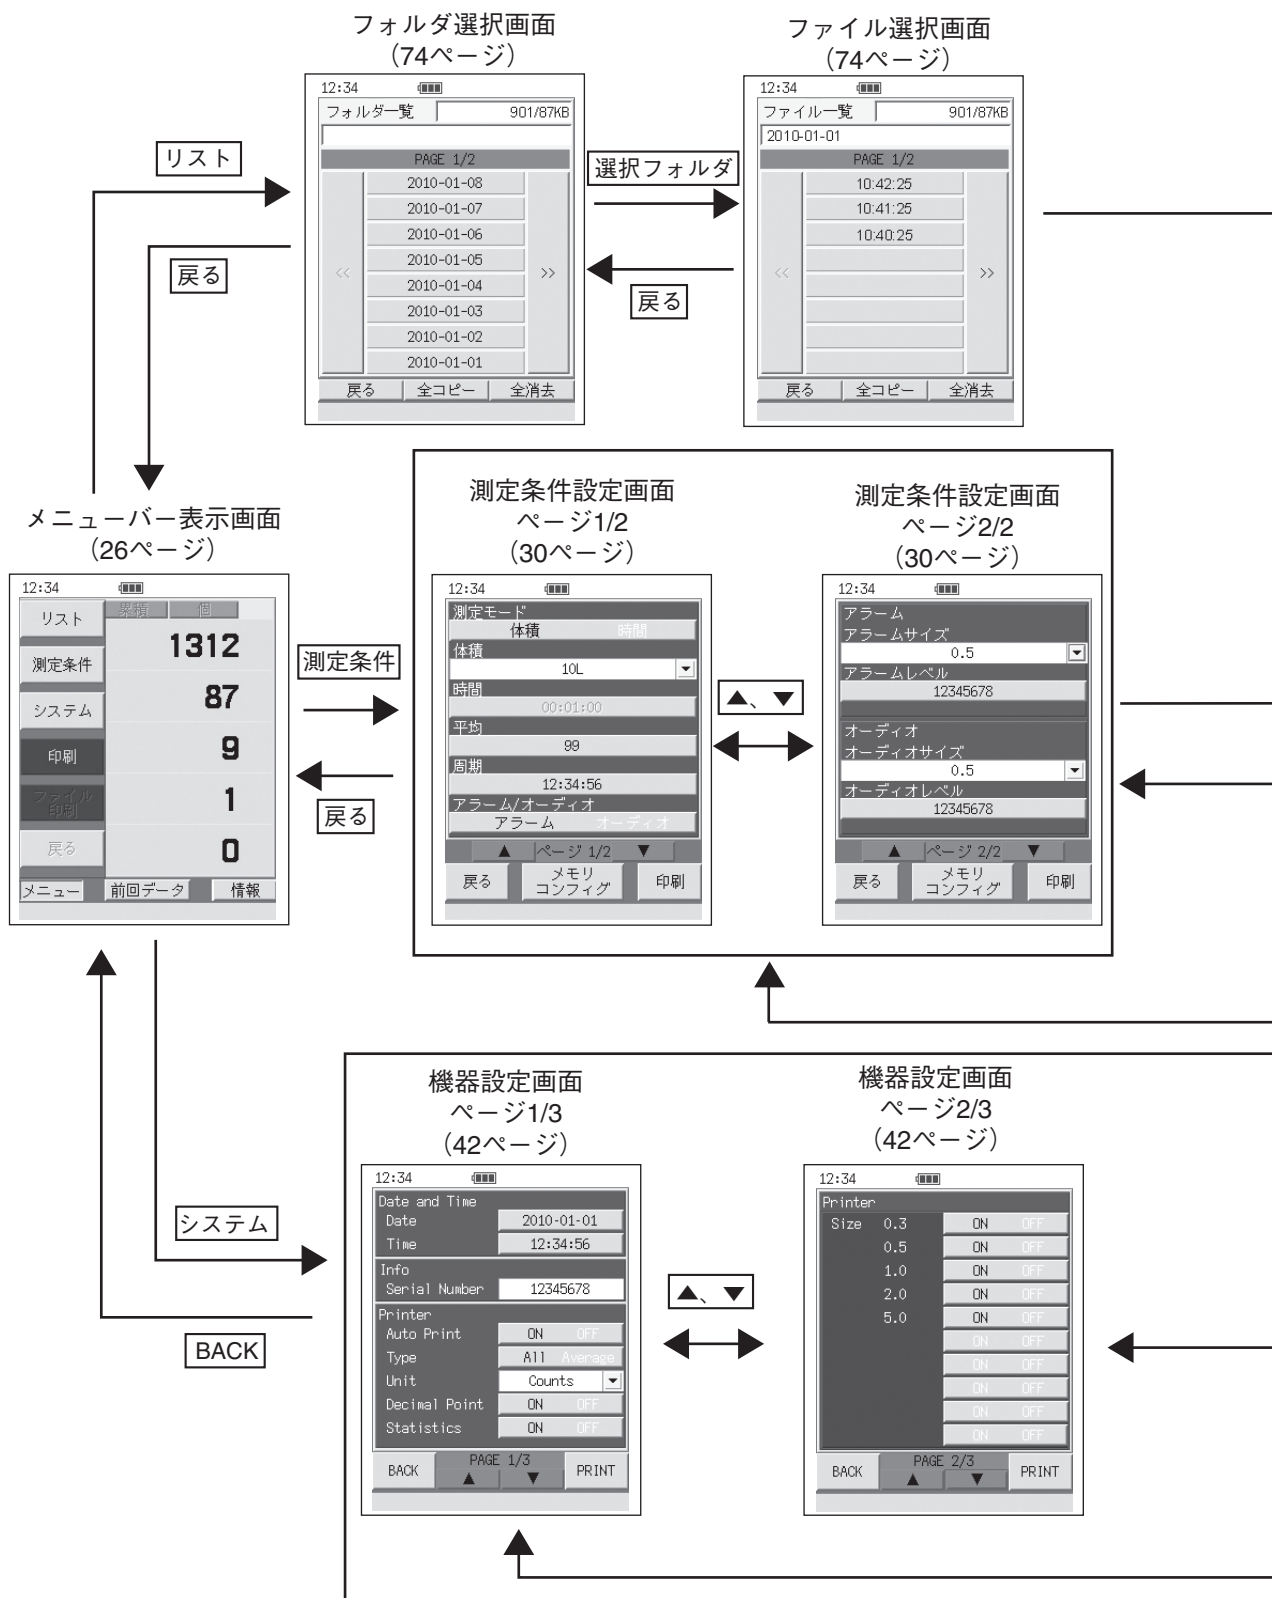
フォルダ選択画面
(74ページ)

12:34
フォルダ一覧 901/87KB
PAGE 1/2
2010-01-08
2010-01-07
2010-01-06
2010-01-05
2010-01-04
2010-01-03
2010-01-02
2010-01-01
<<
>>
戻る 全コピー 全消去

ファイル選択画面
(74ページ)

12:34
ファイル一覧 901/87KB
2010-01-01
PAGE 1/2
10:42:25
10:41:25
10:40:25
<<
>>
戻る 全コピー 全消去

リスト
戻る
選択フォルダ
戻る

メニューバー表示画面
(26ページ)

12:34
リスト
測定条件
システム
印刷
ファイル印刷
戻る
累積 個
1312
87
9
1
0
メニュー 前回データ 情報

測定条件
戻る

測定条件設定画面
ページ1/2
(30ページ)

12:34
測定モード
体積 時間
体積
10L
時間
00:01:00
平均
99
周期
12:34:56
アラーム/オーディオ
アラーム オーディオ
▲ ページ 1/2 ▼
戻る メモリコンフィグ 印刷

▲、▼

測定条件設定画面
ページ2/2
(30ページ)

12:34
アラーム
アラームサイズ
0.5
アラームレベル
12345678
オーディオ
オーディオサイズ
0.5
オーディオレベル
12345678
▲ ページ 2/2 ▼
戻る メモリコンフィグ 印刷

機器設定画面
ページ1/3
(42ページ)

12:34
Date and Time
Date 2010-01-01
Time 12:34:56
Info
Serial Number 12345678
Printer
Auto Print ON OFF
Type All Average
Unit Counts
Decimal Point ON OFF
Statistics ON OFF
BACK PAGE 1/3 ▲ ▼ PRINT

システム
BACK

▲、▼

機器設定画面
ページ2/3
(42ページ)

12:34
Printer
Size 0.3 ON OFF
0.5 ON OFF
1.0 ON OFF
2.0 ON OFF
5.0 ON OFF
ON OFF
ON OFF
ON OFF
ON OFF
ON OFF
BACK PAGE 2/3 ▲ ▼ PRINT